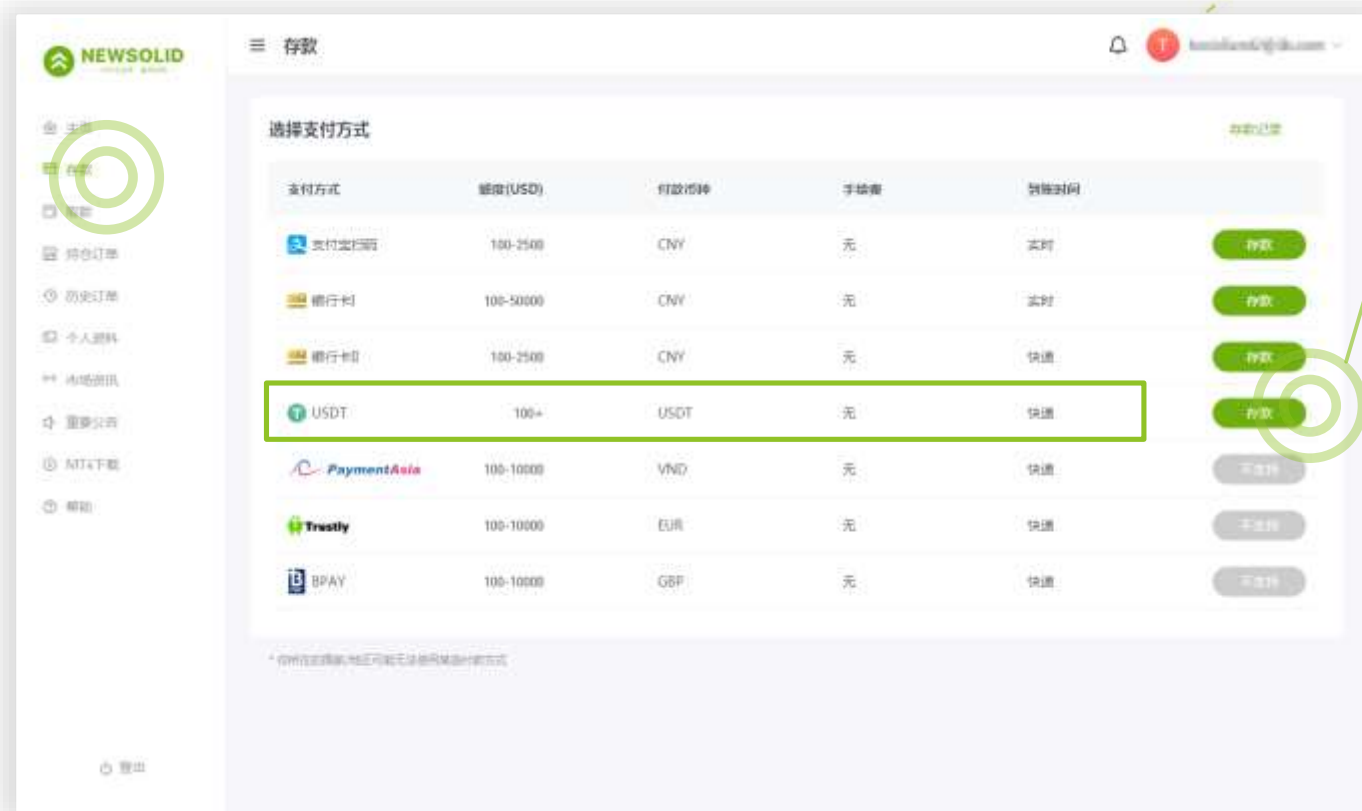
NEWSOLID

≡ 存款

T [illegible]

主页
存款
取款
持仓订单
历史订单
个人资料
市场资讯
重要公告
MT4下载
帮助

选择支付方式

存款记录

| 支付方式 | 额度(USD) | 付款币种 | 手续费 | 到账时间 | |
|---|---|---|---|---|---|
| 支付宝扫码 | 100-2500 | CNY | 无 | 实时 | 存款 |
| 银行卡1 | 100-50000 | CNY | 无 | 实时 | 存款 |
| 银行卡0 | 100-2500 | CNY | 无 | 快速 | 存款 |
| USDT | 100+ | USDT | 无 | 快速 | 存款 |
| PaymentAsia | 100-10000 | VND | 无 | 快速 | 不支持 |
| Trustly | 100-10000 | EUR | 无 | 快速 | 不支持 |
| BPAY | 100-10000 | GBP | 无 | 快速 | 不支持 |

* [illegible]

登出